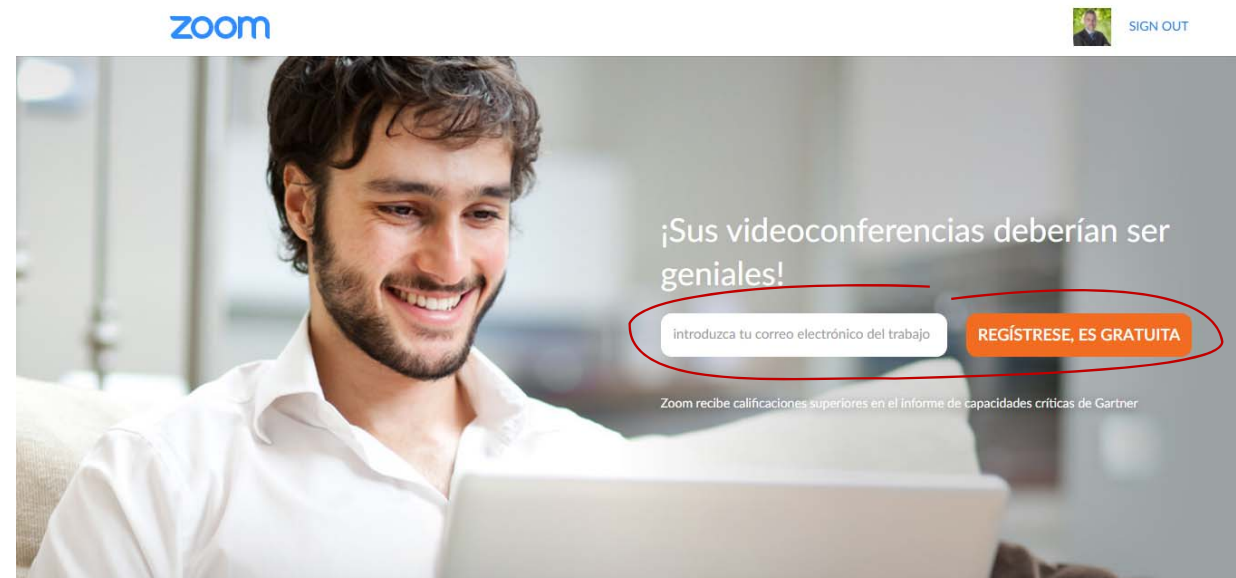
zoom

SIGN OUT

¡Sus videoconferencias deberían ser geniales!

introduzca tu correo electrónico del trabajo

REGÍSTRESE, ES GRATUITA

Zoom recibe calificaciones superiores en el informe de capacidades críticas de Gartner